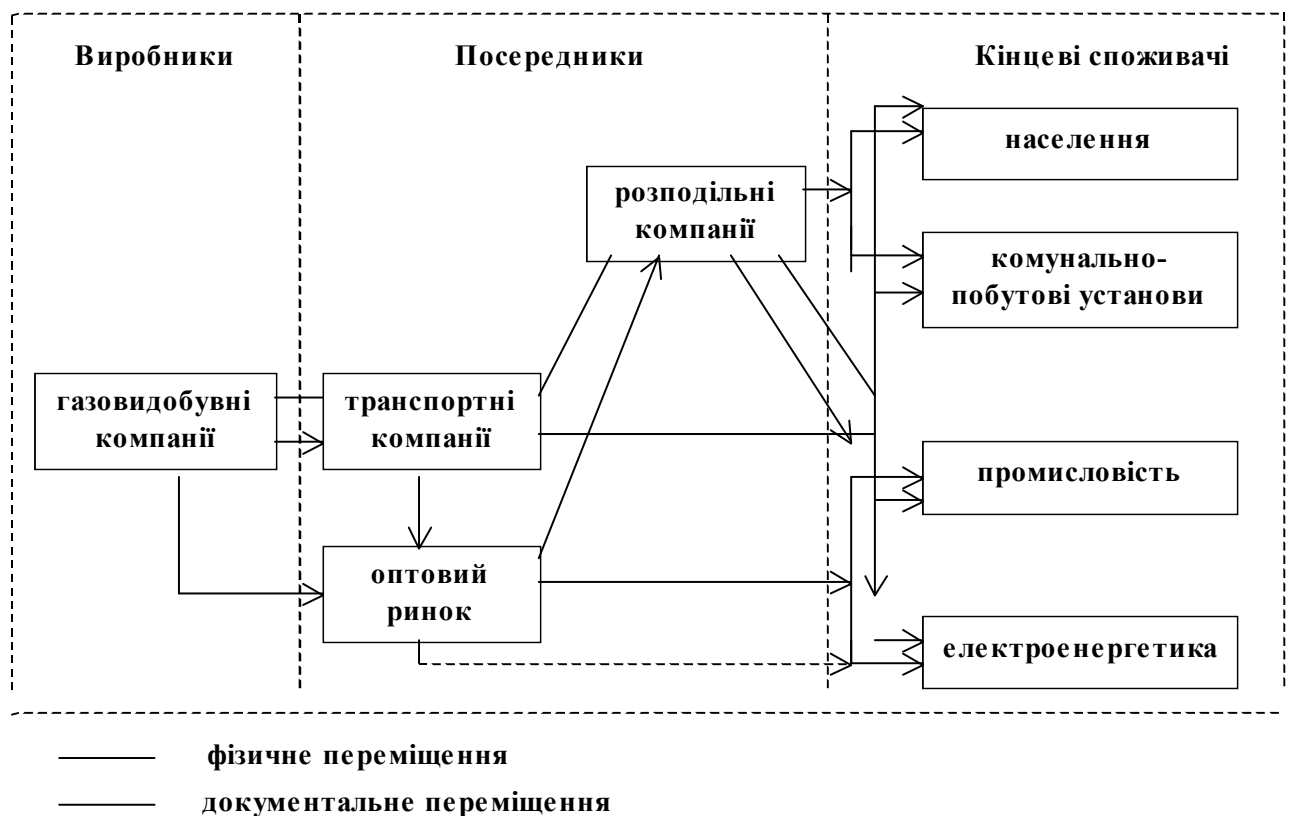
Виробники

Посередники

Кінцеві споживачі

розподільні компанії

населення

комунально-побутові установи

газовидобувні компанії

транспортні компанії

промисловість

оптовий ринок

електроенергетика

фізичне переміщення

документальне переміщення